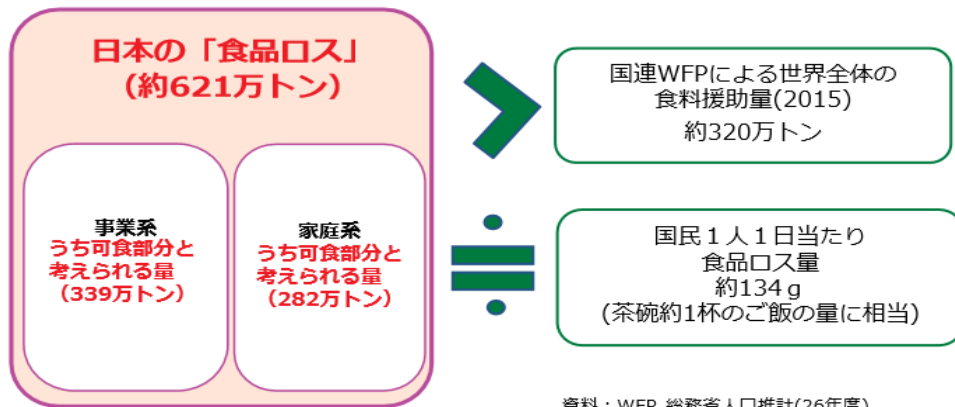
日本の「食品ロス」
（約621万トン）

事業系
うち可食部分と考えられる量
（339万トン）

家庭系
うち可食部分と考えられる量
（282万トン）

国連WFPによる世界全体の食料援助量(2015)
約320万トン

国民１人１日当たり
食品ロス量
約134ｇ
(茶碗約1杯のご飯の量に相当)

資料：WFP, 総務省人口推計(26年度)